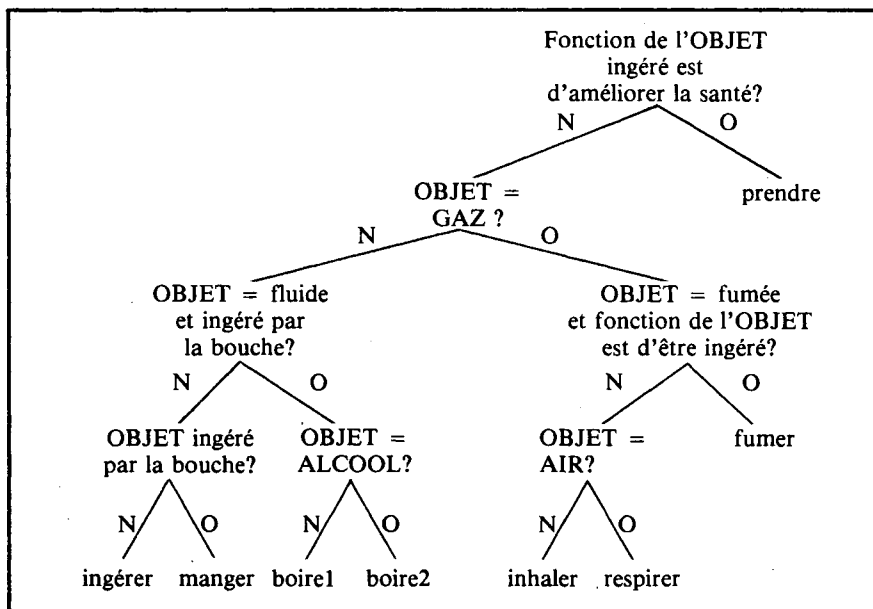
Fonction de l'OBJET ingéré est d'améliorer la santé?

N

O

OBJET = GAZ ?

prendre

N

O

OBJET = fluide et ingéré par la bouche?

OBJET = fumée et fonction de l'OBJET est d'être ingéré?

N

O

N

O

OBJET ingéré par la bouche?

OBJET = ALCOOL?

OBJET = AIR?

fumer

N

O

N

O

N

O

ingérer

manger

boire1

boire2

inhaler

respirer